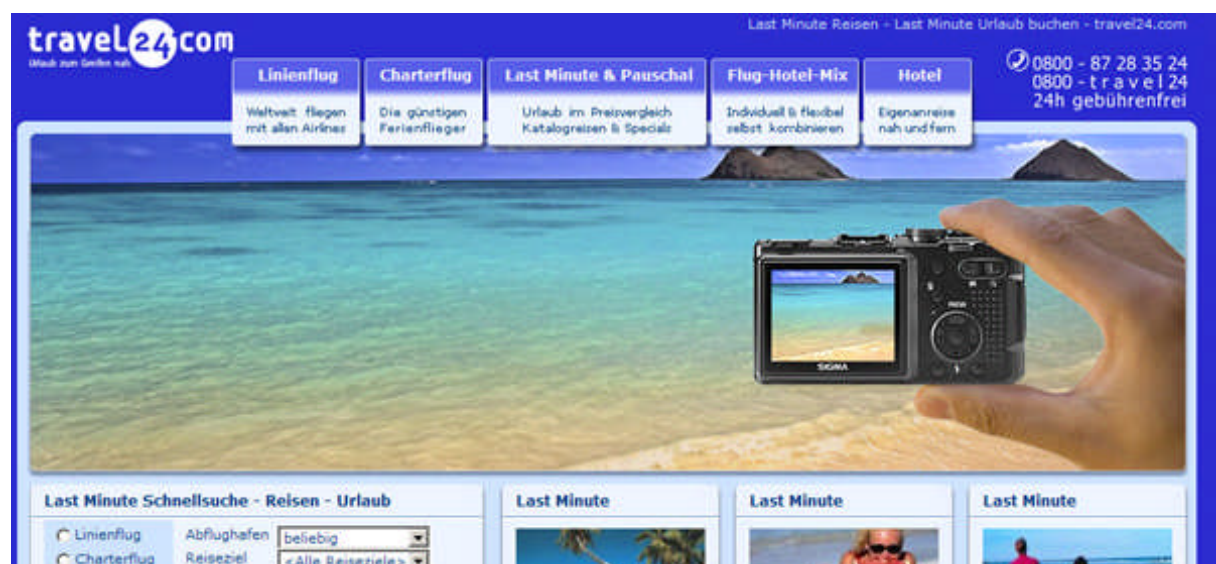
travel24com
Urlaub zum Greifen nah

Last Minute Reisen - Last Minute Urlaub buchen - travel24.com

Linienflug
Weltweit fliegen mit allen Airlines

Charterflug
Die günstigen Ferienflieger

Last Minute & Pauschal
Urlaub im Preisvergleich Katalogreisen & Specials

Flug-Hotel-Mix
Individuell & flexibel selbst kombinieren

Hotel
Eigenanreise nah und fern

0800 - 87 28 35 24
0800 - t r a v e l 24
24h gebührenfrei

SIGMA

Last Minute Schnellsuche - Reisen - Urlaub
Linienflug
Charterflug
Abflughafen beliebig
Reiseziel <Alle Reiseziele>

Last Minute

Last Minute

Last Minute